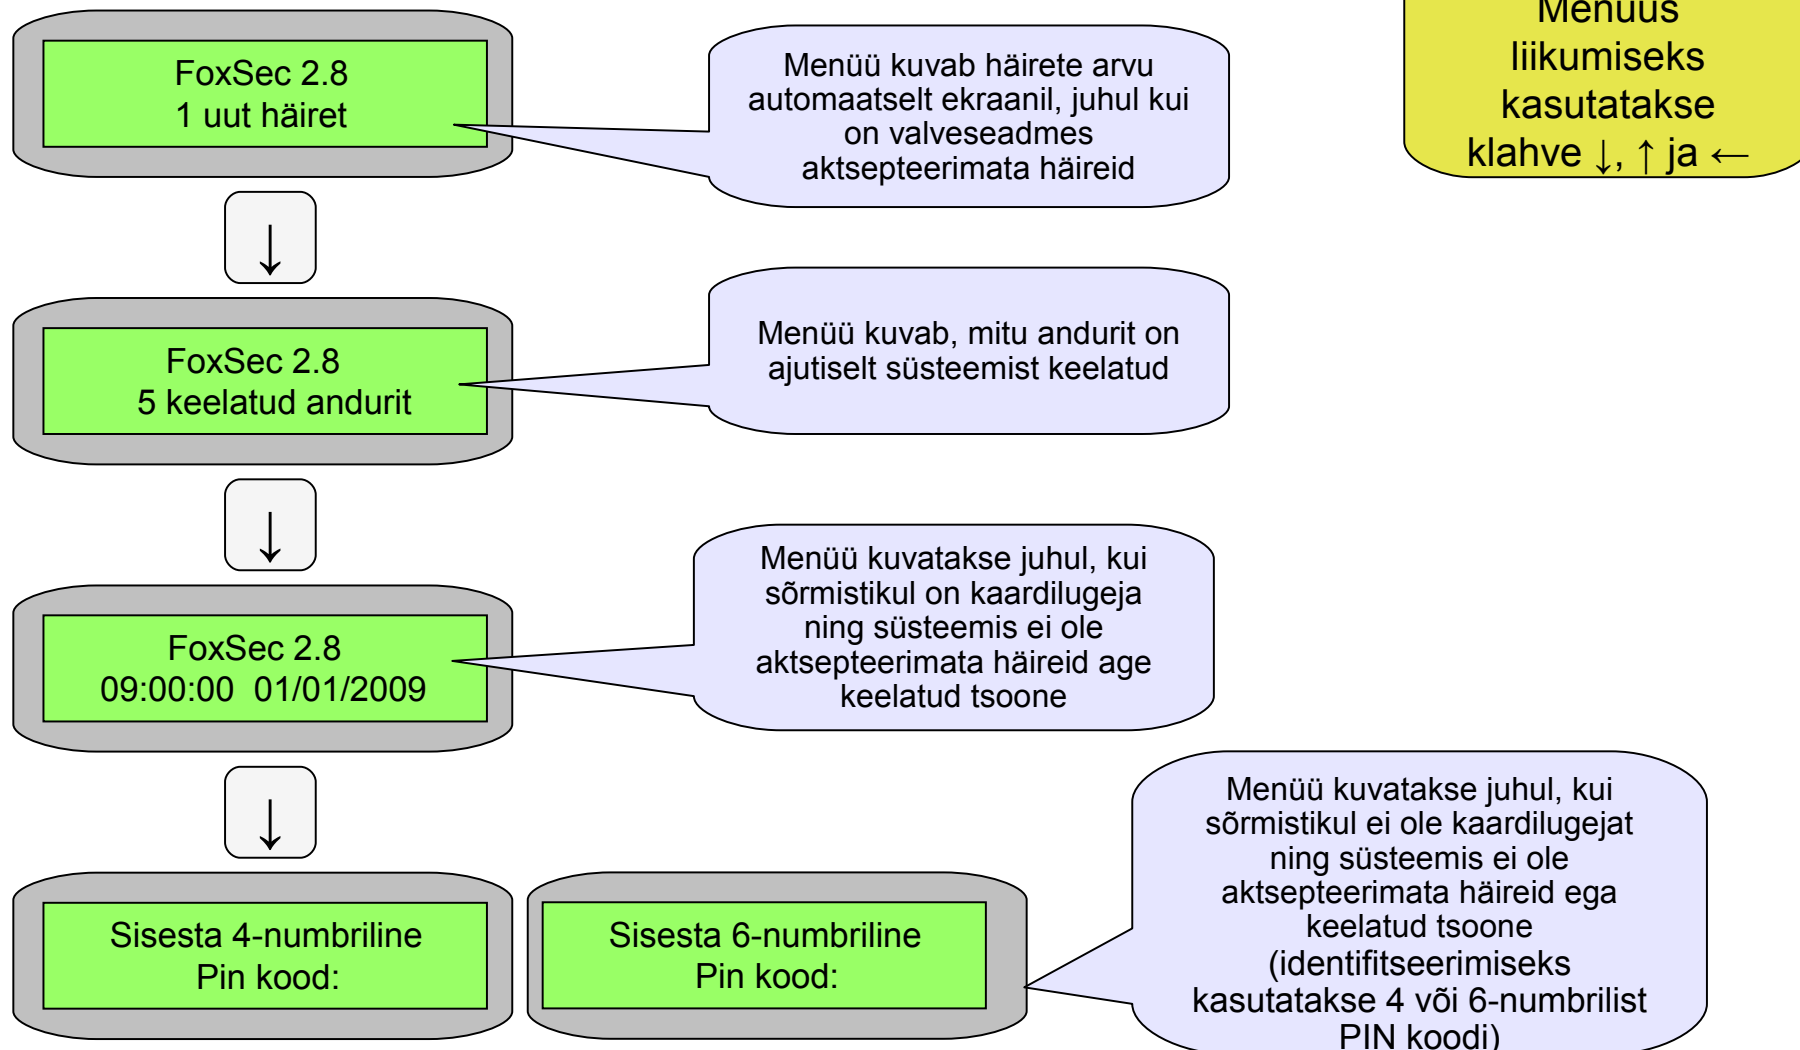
FoxSec 2.8
1 uut häiret

Menüü kuvab häirete arvu automaatselt ekraanil, juhul kui on valveseadmes aktsepteerimata häireid

Menüüs liikumiseks kasutatakse klahve ↓, ↑ ja ←

↓

FoxSec 2.8
5 keelatud andurit

Menüü kuvab, mitu andurit on ajutiselt süsteemist keelatud

↓

FoxSec 2.8
09:00:00 01/01/2009

Menüü kuvatakse juhul, kui sõrmistikul on kaardilugeja ning süsteemis ei ole aktsepteerimata häireid age keelatud tsoone

↓

Sisesta 4-numbriline
Pin kood:

Sisesta 6-numbriline
Pin kood:

Menüü kuvatakse juhul, kui sõrmistikul ei ole kaardilugejat ning süsteemis ei ole aktsepteerimata häireid ega keelatud tsoone (identifitseerimiseks kasutatakse 4 või 6-numbrilist PIN koodi)